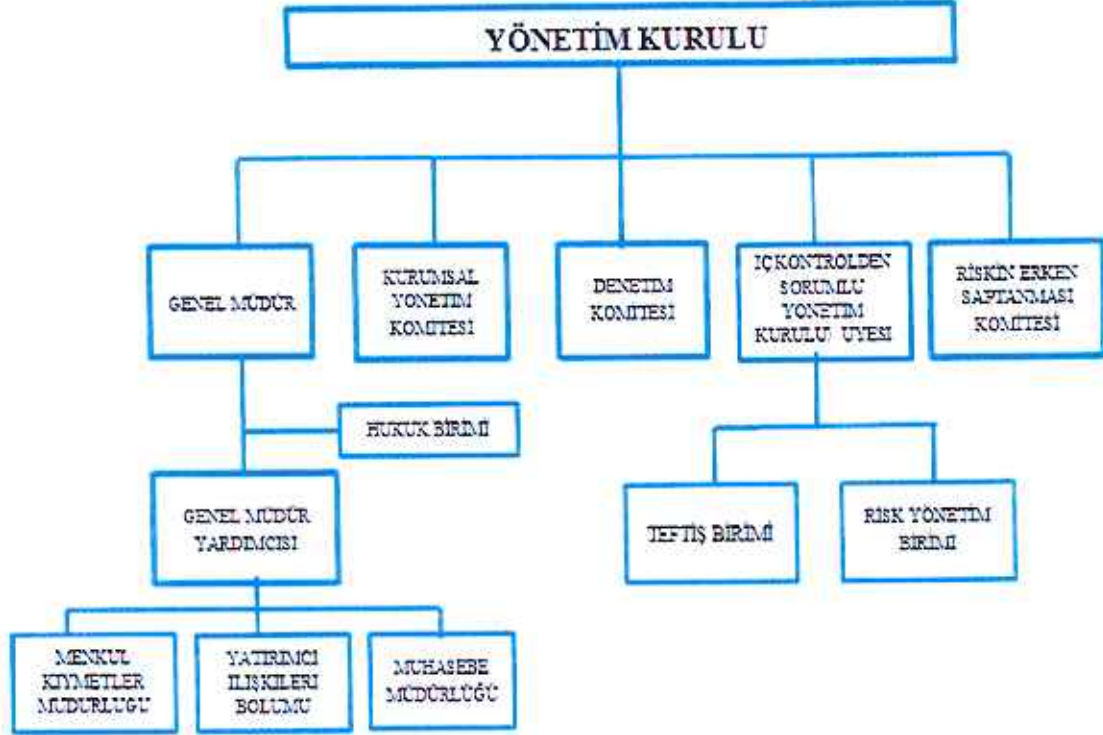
YÖNETİM KURULU

GENEL MÜDÜR

KURUMSAL YÖNETİM KOMİTESİ

DENETİM KOMİTESİ

İÇ KONTROLDEN SORUMLU YÖNETİM KURULU ÜYESİ

RİSKİN ERKEN SAPTANMASI KOMİTESİ

HUKUK BİRİMİ

GENEL MÜDÜR YARDIMCISI

TEFTİŞ BİRİMİ

RİSK YÖNETİM BİRİMİ

MENKUL KIYMETLER MÜDÜRLÜĞÜ

YATIRIMCI İLİŞKİLERİ BÖLÜMÜ

MUHASEBE MÜDÜRLÜĞÜ